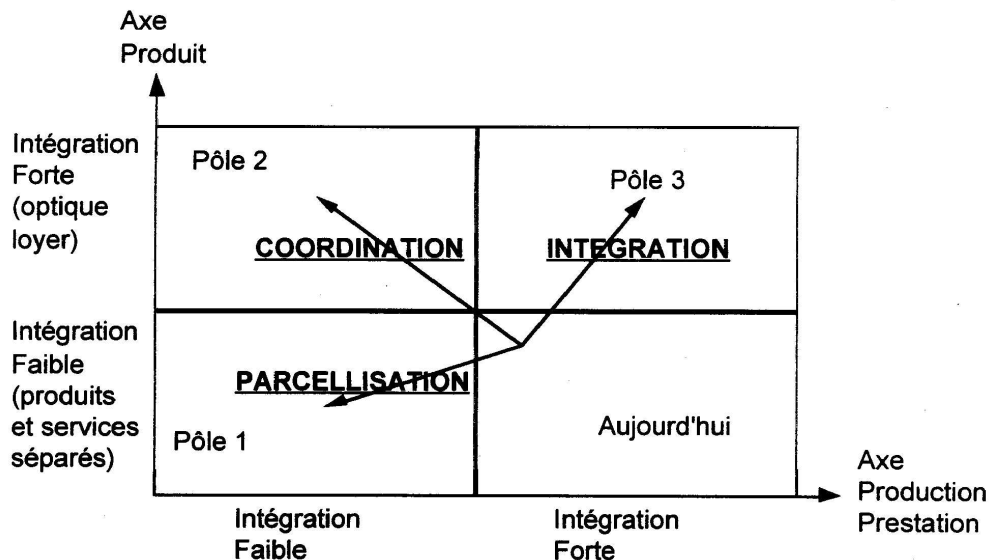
Axe Produit

Intégration Forte (optique loyer)

Pôle 2

COORDINATION

Pôle 3

INTEGRATION

Intégration Faible (produits et services séparés)

PARCELLISATION

Pôle 1

Aujourd'hui

Axe Production Prestation

Intégration Faible

Intégration Forte